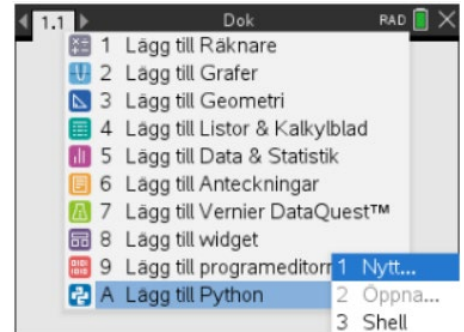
1.1 Dok RAD

1 Lägg till Räknare
2 Lägg till Grafer
3 Lägg till Geometri
4 Lägg till Listor & Kalkylblad
5 Lägg till Data & Statistik
6 Lägg till Anteckningar
7 Lägg till Vernier DataQuest™
8 Lägg till widget
9 Lägg till programeditorn
A Lägg till Python

1 Nytt...
2 Öppna...
3 Shell